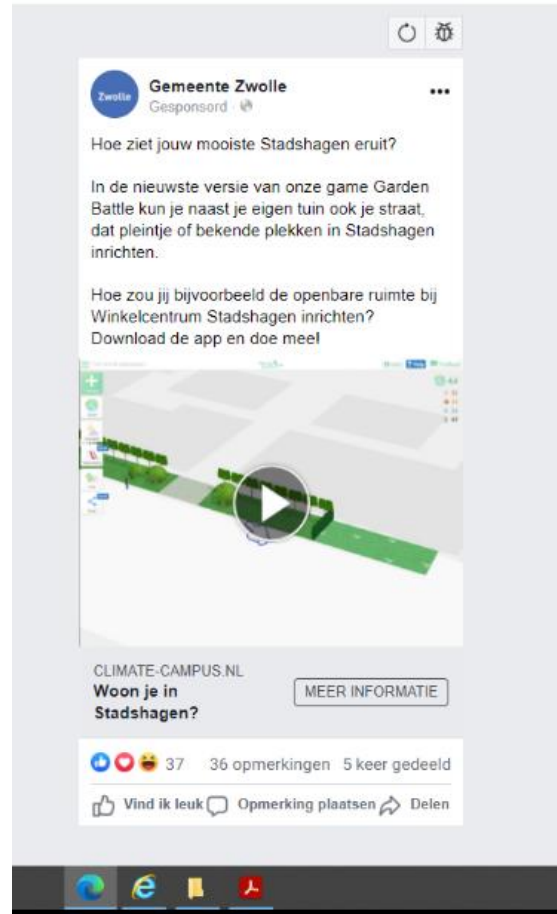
Zwolle

Gemeente Zwolle
Gesponsord ·

Hoe ziet jouw mooiste Stadshagen eruit?

In de nieuwste versie van onze game Garden Battle kun je naast je eigen tuin ook je straat, dat pleintje of bekende plekken in Stadshagen inrichten.

Hoe zou jij bijvoorbeeld de openbare ruimte bij Winkelcentrum Stadshagen inrichten? Download de app en doe mee!

CLIMATE-CAMPUS.NL
Woon je in Stadshagen?

MEER INFORMATIE

37 36 opmerkingen 5 keer gedeeld

Vind ik leuk Opmerking plaatsen Delen